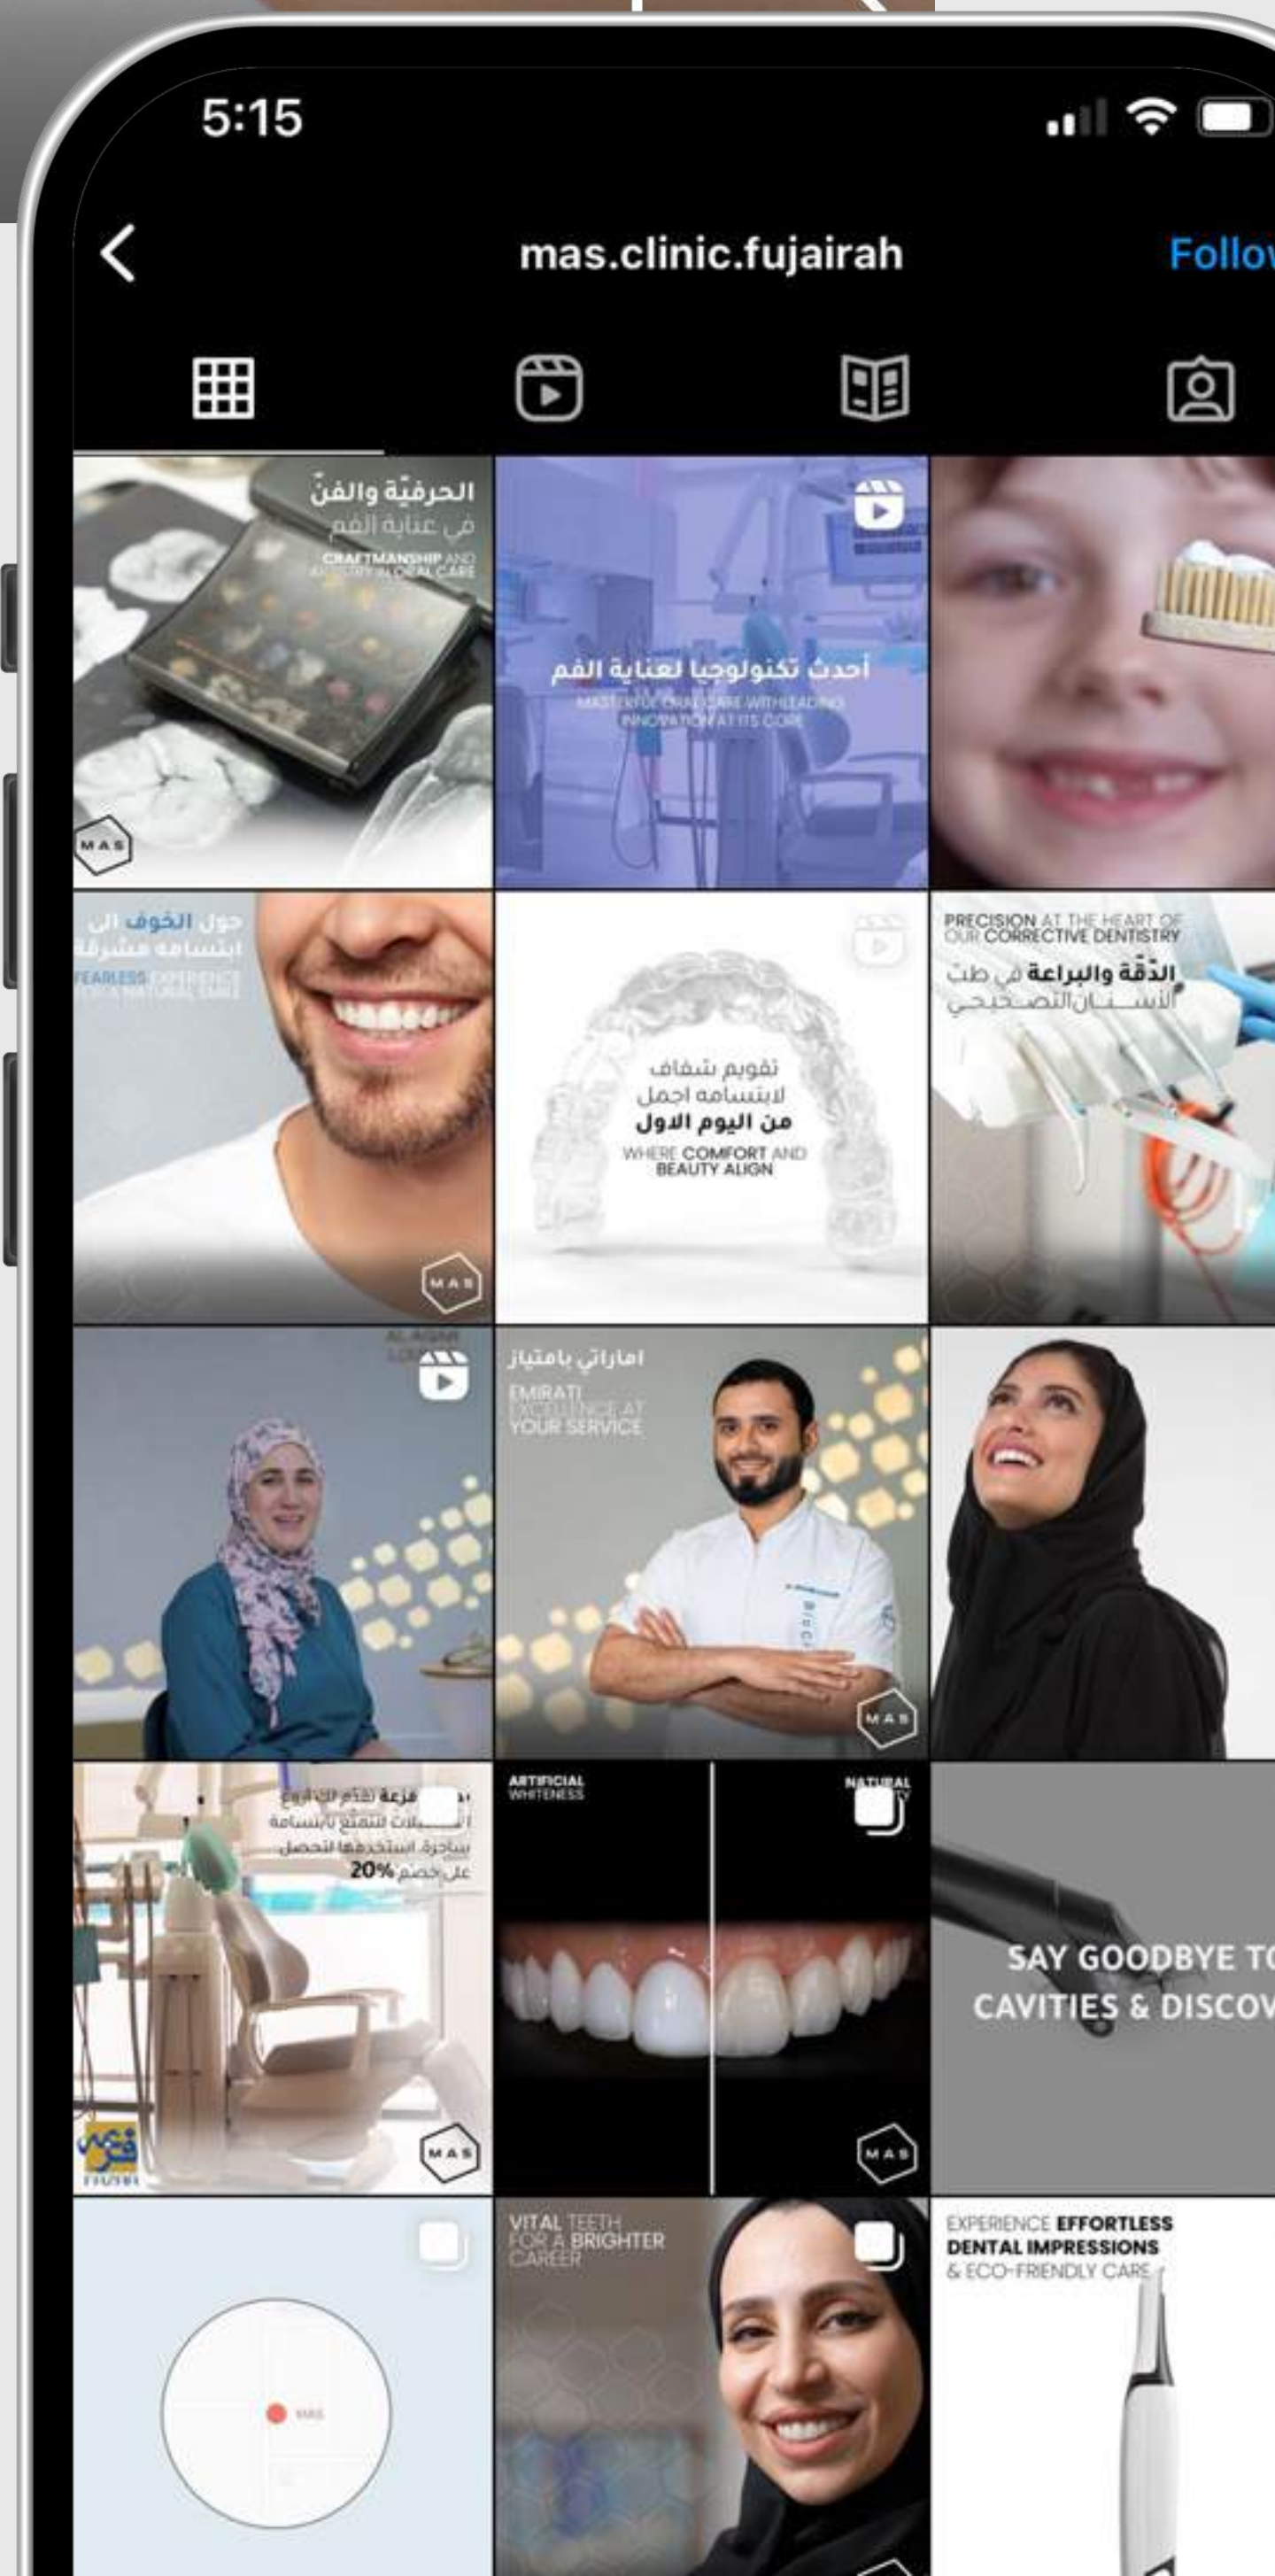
5:15

mas.clinic.fujairah

Follow

الحرفيّة والفنّ
في عناية الفم
CRAFTMANSHIP AND ARTISTRY IN ORAL CARE

MAS

أحدث تكنولوجيا لعناية الفم
MASTERFUL ORAL CARE WITH LEADING INNOVATION AT ITS CORE

حول الخوف الى ابتسامه مشرقة
FEARLESS EXPERIENCE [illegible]

MAS

تقويم شفاف
لابتسامه اجمل
من اليوم الاول
WHERE COMFORT AND BEAUTY ALIGN

PRECISION AT THE HEART OF OUR CORRECTIVE DENTISTRY
الدّقة والبراعة في طب الأسنان التصحيحي

AL AIGNI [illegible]

اماراتي بامتياز
EMIRATI EXCELLENCE AT YOUR SERVICE

MAS

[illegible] فرصة تقدم لك الروع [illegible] للتمتع بابتسامة ساحرة. استخدمها لتحصل على خصم 20%

MAS

ARTIFICIAL WHITENESS

NATURAL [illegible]

MAS

SAY GOODBYE TO CAVITIES & DISCOV

MAS

VITAL TEETH FOR A BRIGHTER CAREER

EXPERIENCE EFFORTLESS DENTAL IMPRESSIONS & ECO-FRIENDLY CARE